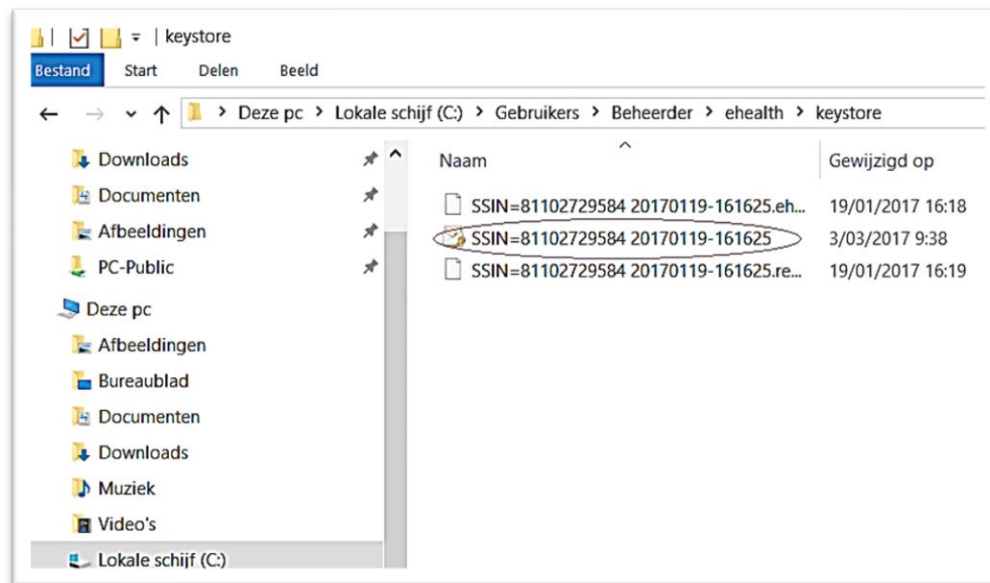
keystore

Bestand Start Delen Beeld

Deze pc > Lokale schijf (C:) > Gebruikers > Beheerder > ehealth > keystore

Downloads
Documenten
Afbeeldingen
PC-Public
Deze pc
Afbeeldingen
Bureaublad
Documenten
Downloads
Muziek
Video's
Lokale schijf (C:)

| Naam | Gewijzigd op |
|---|---|
| SSIN=81102729584 20170119-161625.eh... | 19/01/2017 16:18 |
| SSIN=81102729584 20170119-161625 | 3/03/2017 9:38 |
| SSIN=81102729584 20170119-161625.re... | 19/01/2017 16:19 |